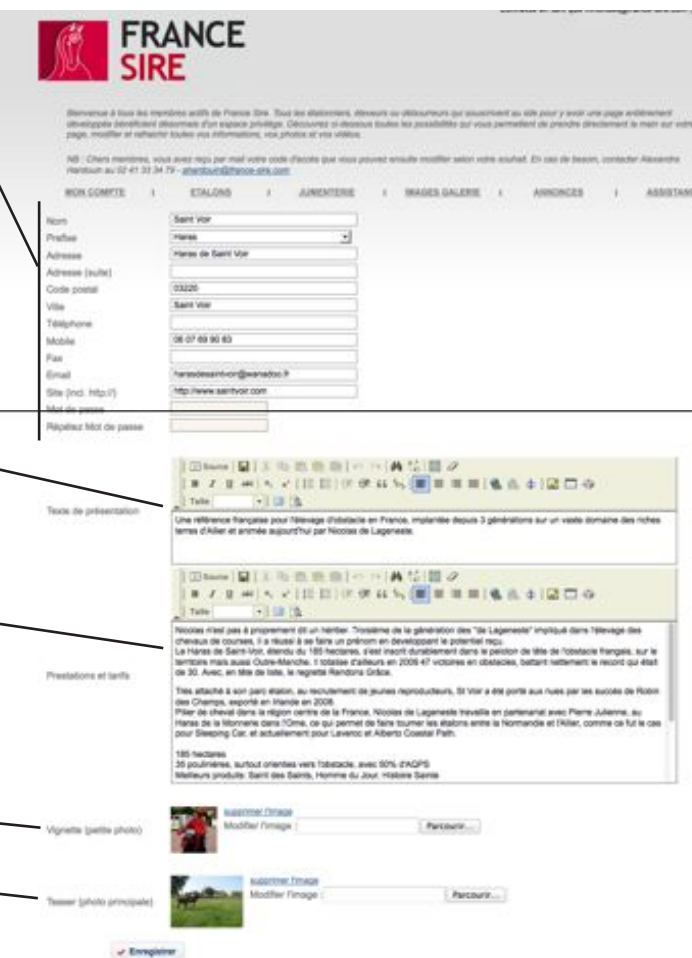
FRANCE SIRE

Bienvenue à tous les membres actifs de France Sire. Tous les étalonniers, éleveurs ou débourreurs qui souscrivent au site pour y avoir une page entièrement développée bénéficient désormais d'un espace privilégié. Découvrez ci-dessous toutes les possibilités qui vous permettent de prendre directement la main sur votre page, modifier et rafraichir toutes vos informations, vos photos et vos vidéos.

NB : Chers membres, vous avez reçu par mail votre code d'accès que vous pouvez ensuite modifier selon votre souhait. En cas de besoin, contacter Alexandra Harnbush au 02 41 33 34 79 - aharnbush@france-sire.com

MON COMPTE | ETALONS | JUMENTERIE | IMAGES GALERIE | ANNONCES | ASSISTANCE

Nom: Saint Voir
Préfixe: Haras
Adresse: Haras de Saint Voir
Adresse (suite)
Code postal: 03220
Ville: Saint Voir
Téléphone
Mobile: 06 07 69 90 63
Fax
Email: harasdesaintvoir@wanadoo.fr
Site (incl. http://): http://www.saintvoir.com
Mot de passe
Répétez Mot de passe

Source
Taille

Texte de présentation
Une référence française pour l'élevage d'obstacle en France, implantée depuis 3 générations sur un vaste domaine des riches terres d'Allier et animée aujourd'hui par Nicolas de Lageneste.

Source
Taille

Prestations et tarifs
Nicolas n'est pas à proprement dit un héritier. Troisième de la génération des "de Lageneste" impliqué dans l'élevage des chevaux de courses, il a réussi à se faire un prénom en développant le potentiel reçu.
Le Haras de Saint-Voir, étendu du 185 hectares, s'est inscrit durablement dans le peloton de tête de l'obstacle français, sur le territoire mais aussi Outre-Manche. Il totalise d'ailleurs en 2009 47 victoires en obstacles, battant nettement le record qui était de 30. Avec, en tête de liste, le regretté Rendons Grâce.

Très attaché à son parc étalon, au recrutement de jeunes reproducteurs, St Voir a été porté aux nues par les succès de Robin des Champs, exporté en Irlande en 2008.
Pilier de cheval dans la région centre de la France, Nicolas de Lageneste travaille en partenariat avec Pierre Julienne, au Haras de la Morinerie dans l'Orne, ce qui permet de faire tourner les étalons entre la Normandie et l'Allier, comme ce fut le cas pour Sleeping Car, et actuellement pour Laveroc et Alberto Coastal Path.

185 hectares
35 poulinières, surtout orientées vers l'obstacle, avec 90% d'AQPS
Meilleurs produits: Saint des Saints, Homme du Jour, Histoire Sainte

Vignette (petite photo)
supprimer l'image
Modifier l'image
Parcourir...

Teaser (photo principale)
supprimer l'image
Modifier l'image
Parcourir...

Enregistrer